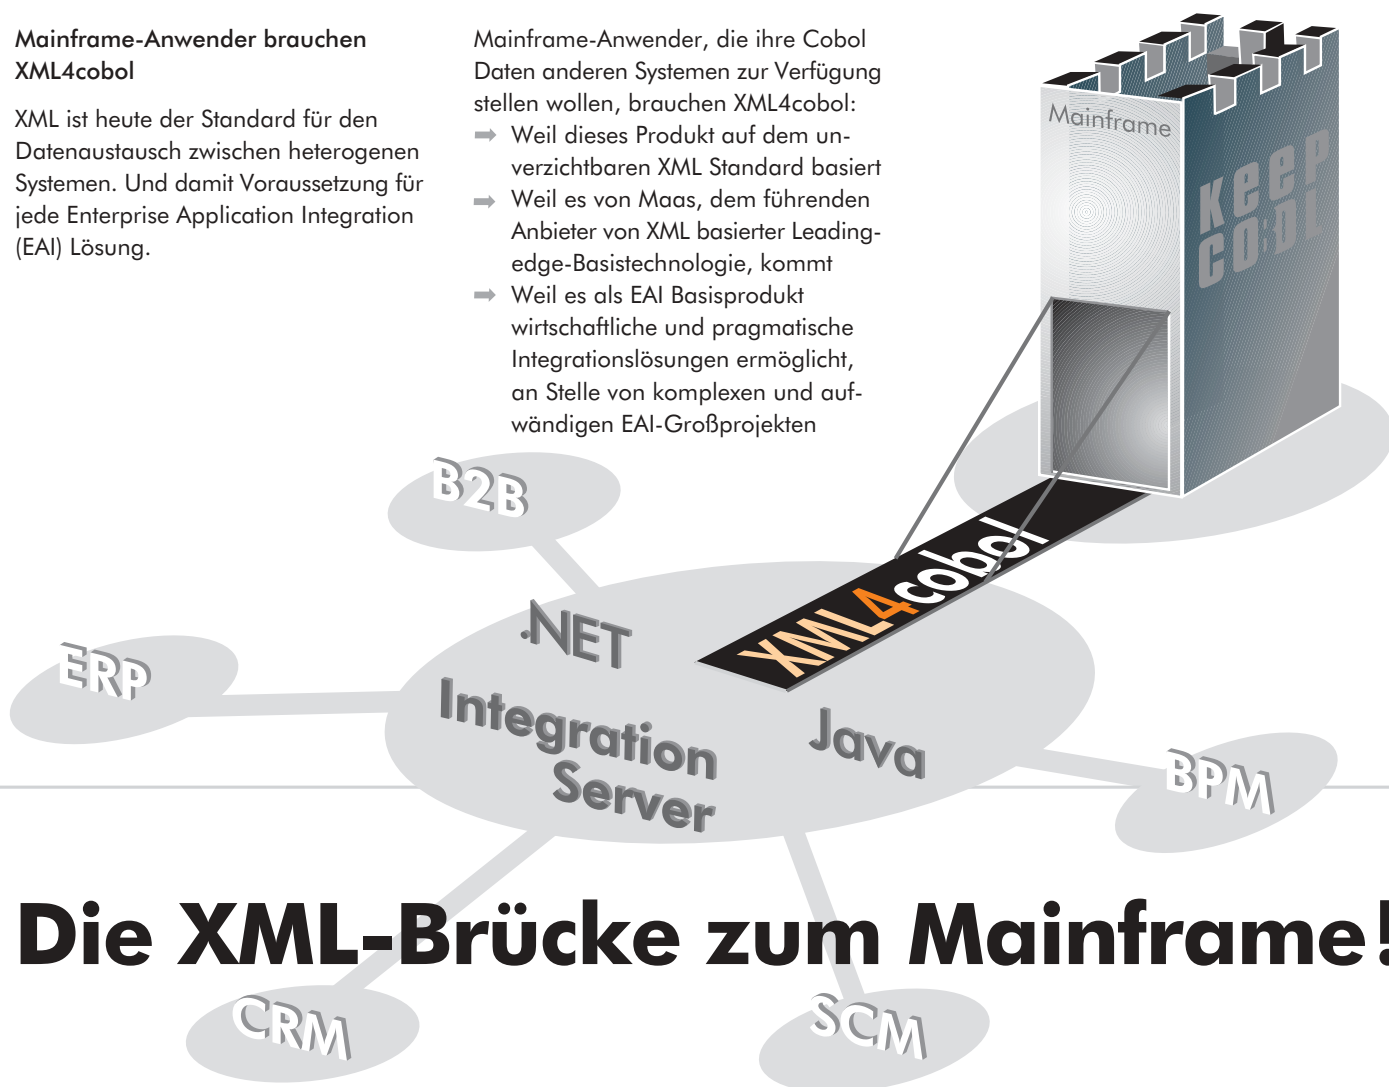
Mainframe-Anwender brauchen XML4cobol

XML ist heute der Standard für den Datenaustausch zwischen heterogenen Systemen. Und damit Voraussetzung für jede Enterprise Application Integration (EAI) Lösung.

Mainframe-Anwender, die ihre Cobol Daten anderen Systemen zur Verfügung stellen wollen, brauchen XML4cobol:
➡ Weil dieses Produkt auf dem unverzichtbaren XML Standard basiert
➡ Weil es von Maas, dem führenden Anbieter von XML basierter Leading-edge-Basistechnologie, kommt
➡ Weil es als EAI Basisprodukt wirtschaftliche und pragmatische Integrationslösungen ermöglicht, an Stelle von komplexen und aufwändigen EAI-Großprojekten

Mainframe

keep CO:OL

XML4cobol

B2B

.NET

ERP

Integration Server

Java

BPM

Die XML-Brücke zum Mainframe!

CRM

SCM